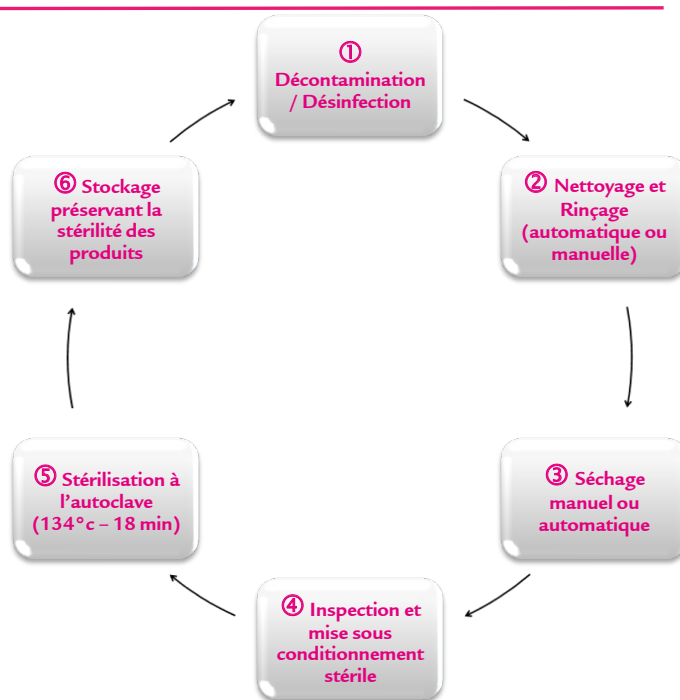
① Décontamination / Désinfection

② Nettoyage et Rinçage (automatique ou manuelle)

③ Séchage manuel ou automatique

④ Inspection et mise sous conditionnement stérile

⑤ Stérilisation à l'autoclave (134°c – 18 min)

⑥ Stockage préservant la stérilité des produits